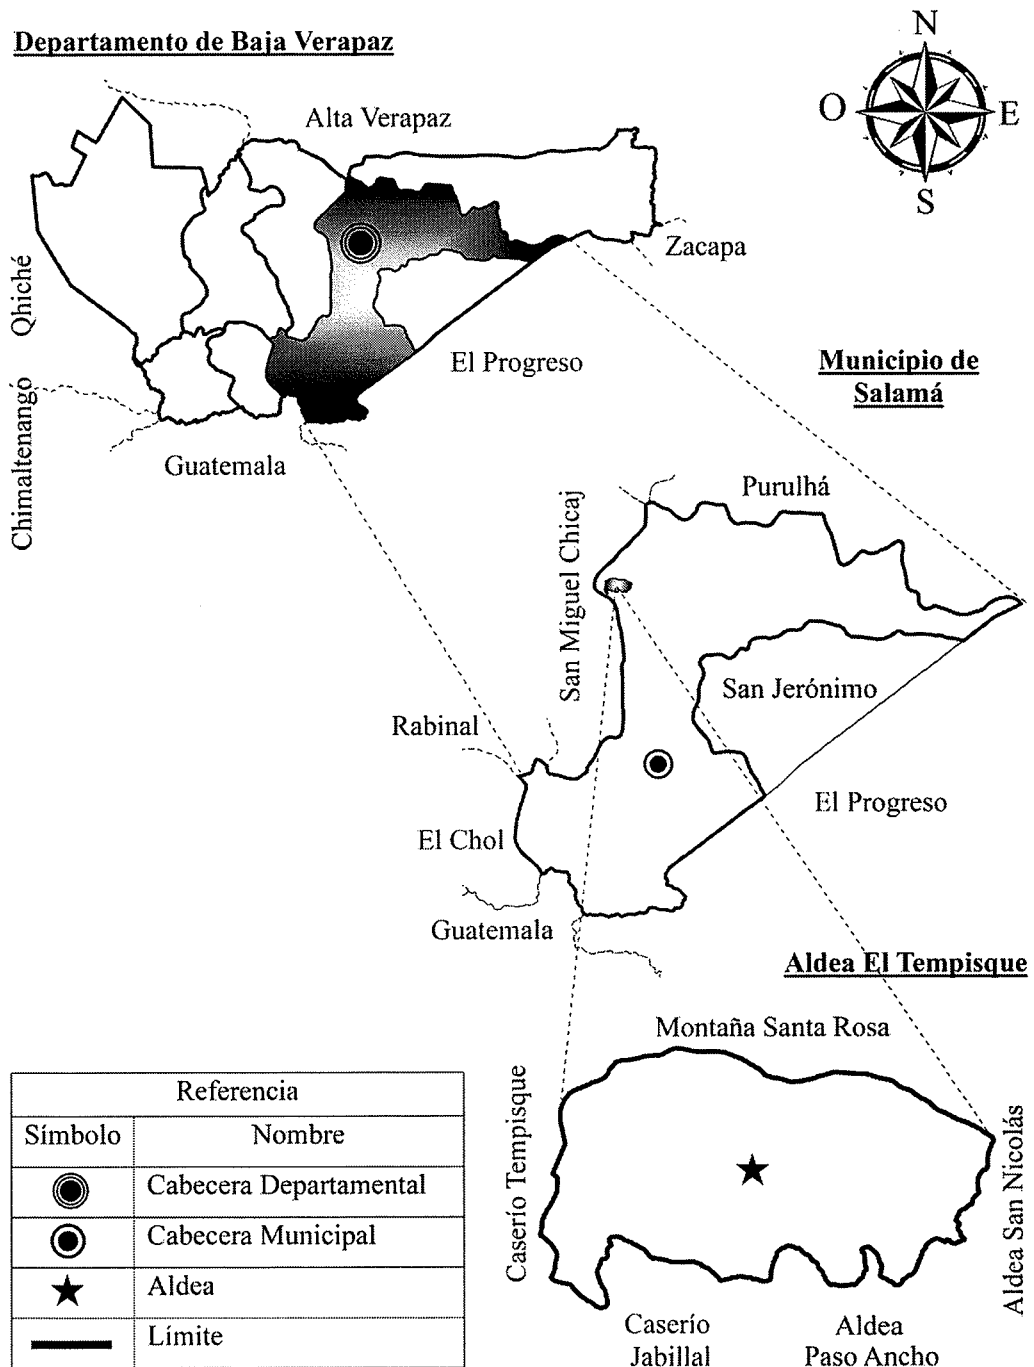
Departamento de Baja Verapaz

N
O E
S

Alta Verapaz

Zacapa

Qhiché

Chimaltenango

El Progreso

Guatemala

Municipio de Salamá

Purulhá

San Miguel Chicaj

San Jerónimo

Rabinal

El Progreso

El Chol

Guatemala

Aldea El Tempisque

Montaña Santa Rosa

Caserío Tempisque

Aldea San Nicolás

Caserío Jabillal

Aldea Paso Ancho

| Referencia | |
|---|---|
| Símbolo | Nombre |
| ◎ | Cabecera Departamental |
| ◉ | Cabecera Municipal |
| ★ | Aldea |
| ▬ | Límite |